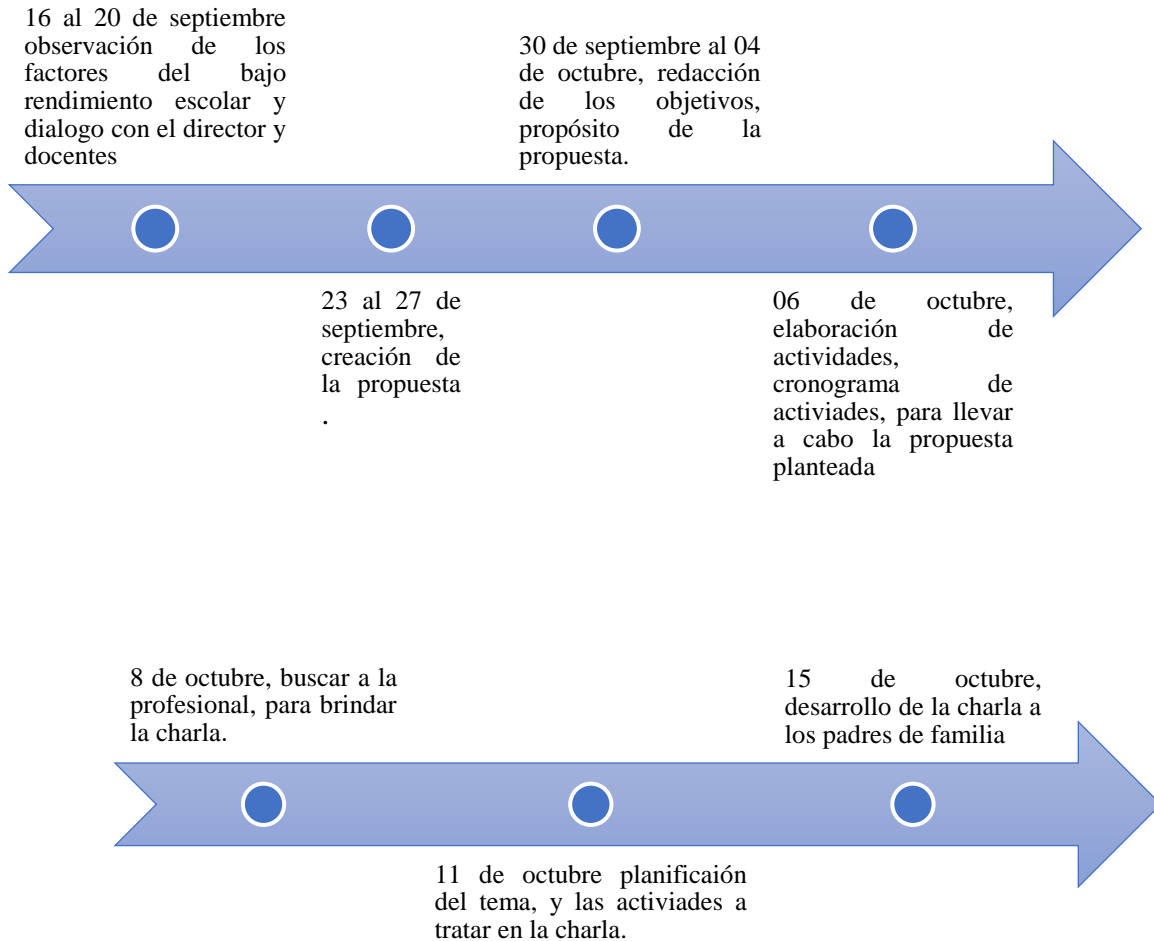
16 al 20 de septiembre observación de los factores del bajo rendimiento escolar y dialogo con el director y docentes

23 al 27 de septiembre, creación de la propuesta .

30 de septiembre al 04 de octubre, redacción de los objetivos, propósito de la propuesta.

06 de octubre, elaboración de actividades, cronograma de activiades, para llevar a cabo la propuesta planteada

8 de octubre, buscar a la profesional, para brindar la charla.

11 de octubre planificaión del tema, y las activiades a tratar en la charla.

15 de octubre, desarrollo de la charla a los padres de familia